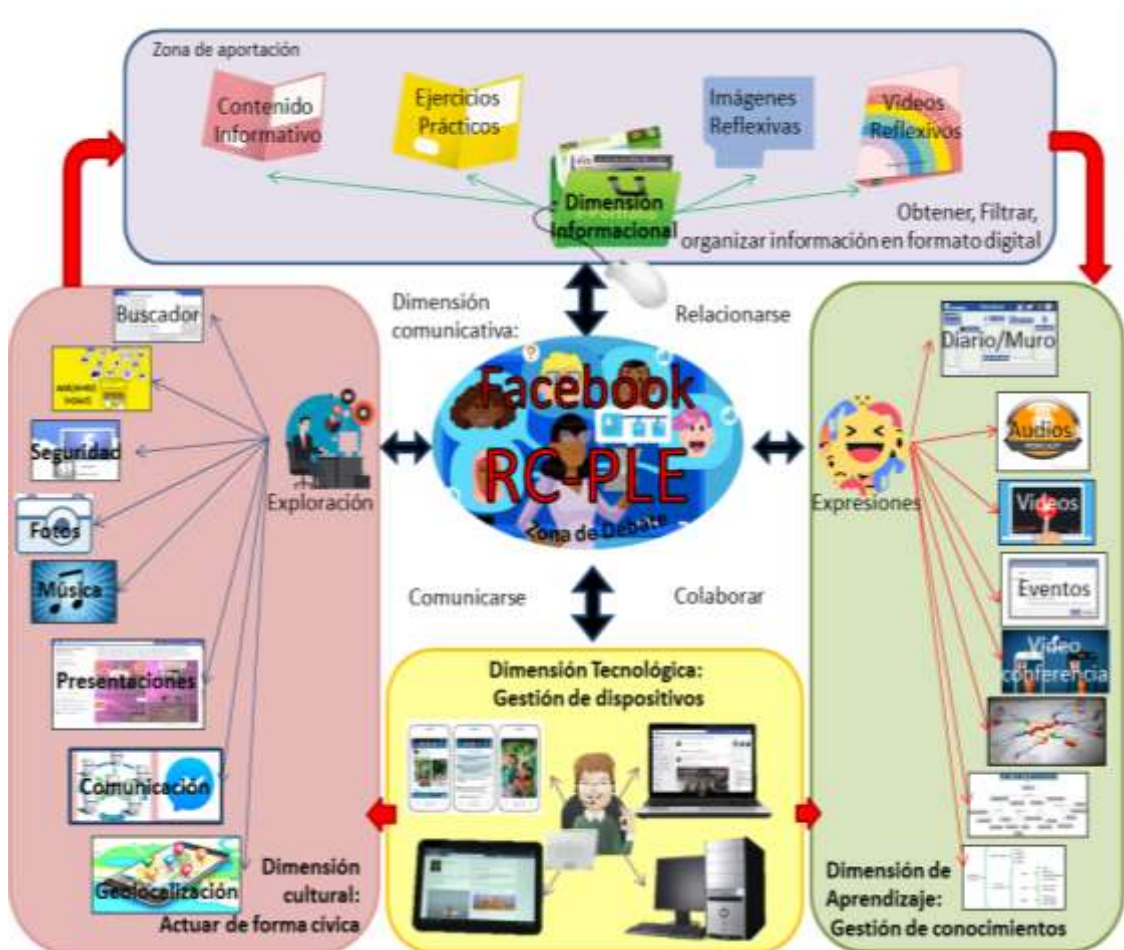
Zona de aportación

Contenido Informativo

Ejercicios Prácticos

Imágenes Reflexivas

Videos Reflexivos

Dimensión Informacional

Obtener, Filtrar, organizar información en formato digital

Dimensión comunicativa:

Relacionarse

Buscador

Seguridad

Fotos

Música

Presentaciones

Comunicación

Geolocalización

Exploración

Facebook

RC-PLE

Zona de Debate

Expresiones

Diario/Muro

Audios

Videos

Eventos

Video conferencia

Comunicarse

Colaborar

Dimensión Tecnológica: Gestión de dispositivos

Dimensión cultural: Actuar de forma cívica

Dimensión de Aprendizaje: Gestión de conocimientos